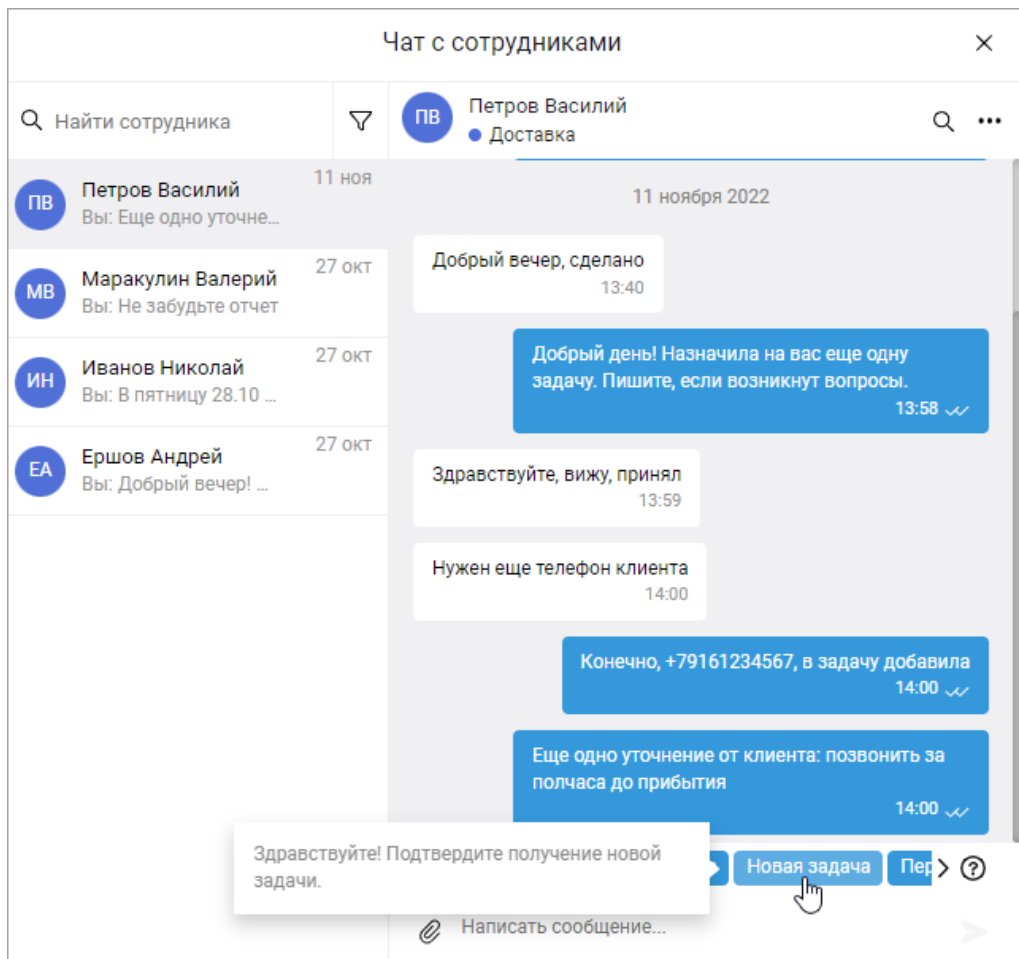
Чат с сотрудниками

Найти сотрудника

ПВ Петров Василий 11 ноя
Вы: Еще одно уточне...

МВ Маракулин Валерий 27 окт
Вы: Не забудьте отчет

ИН Иванов Николай 27 окт
Вы: В пятницу 28.10 ...

ЕА Ершов Андрей 27 окт
Вы: Добрый вечер! ...

ПВ Петров Василий
Доставка

11 ноября 2022

Добрый вечер, сделано
13:40

Добрый день! Назначила на вас еще одну задачу. Пишите, если возникнут вопросы.
13:58

Здравствуйте, вижу, принял
13:59

Нужен еще телефон клиента
14:00

Конечно, +79161234567, в задачу добавила
14:00

Еще одно уточнение от клиента: позвонить за полчаса до прибытия
14:00

Здравствуйте! Подтвердите получение новой задачи.

Новая задача

Пер

Написать сообщение...